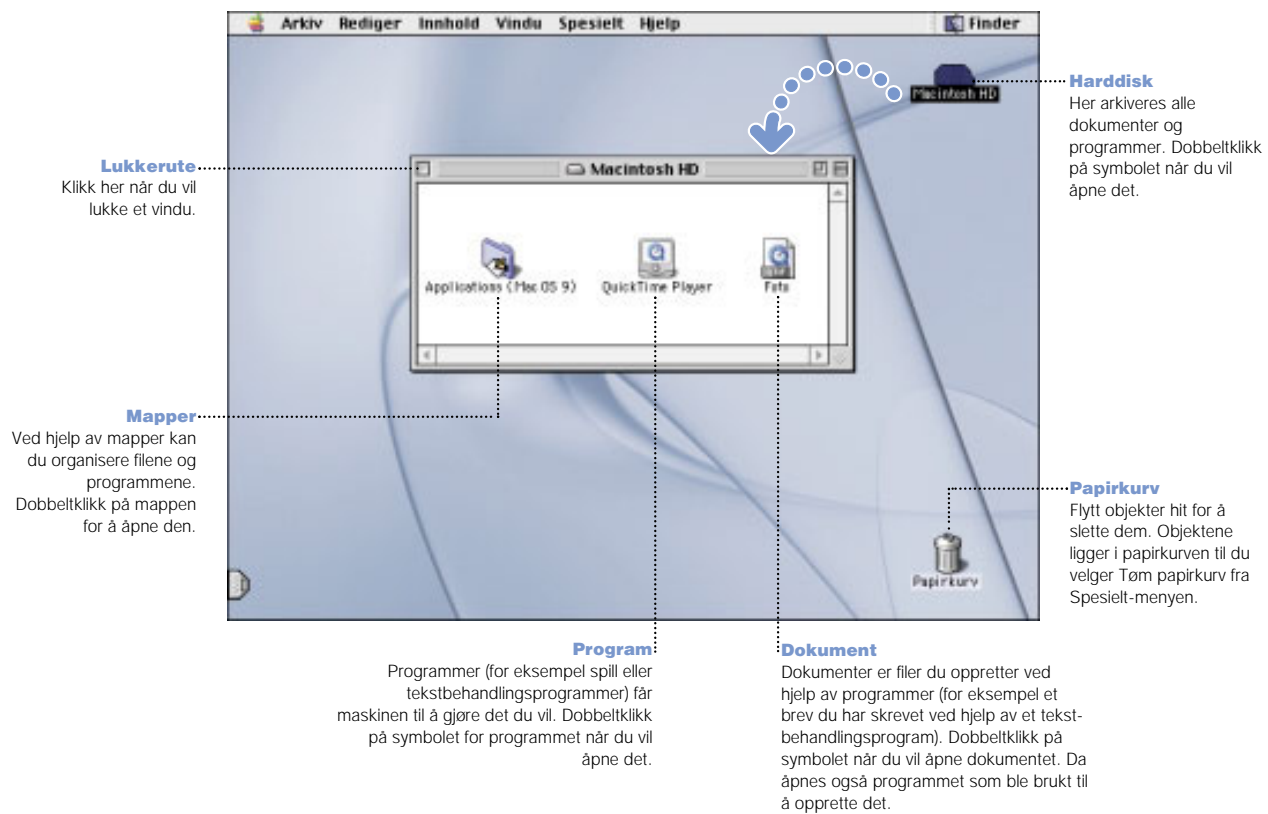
Arkiv Rediger Innhold Vindu Spesielt Hjelp

Finder

Macintosh HD

Harddisk
Her arkiveres alle dokumenter og programmer. Dobbeltklikk på symbolet når du vil åpne det.

Lukkerute
Klikk her når du vil lukke et vindu.

Macintosh HD

Applications (Mac OS 9)

QuickTime Player

Foto

Mapper
Ved hjelp av mapper kan du organisere filene og programmene. Dobbeltklikk på mappen for å åpne den.

Papirkurv
Flytt objekter hit for å slette dem. Objektene ligger i papirkurven til du velger Tøm papirkurv fra Spesielt-menyen.

Papirkurv

Program
Programmer (for eksempel spill eller tekstbehandlingsprogrammer) får maskinen til å gjøre det du vil. Dobbeltklikk på symbolet for programmet når du vil åpne det.

Dokument
Dokumenter er filer du oppretter ved hjelp av programmer (for eksempel et brev du har skrevet ved hjelp av et tekstbehandlingsprogram). Dobbeltklikk på symbolet når du vil åpne dokumentet. Da åpnes også programmet som ble brukt til å opprette det.